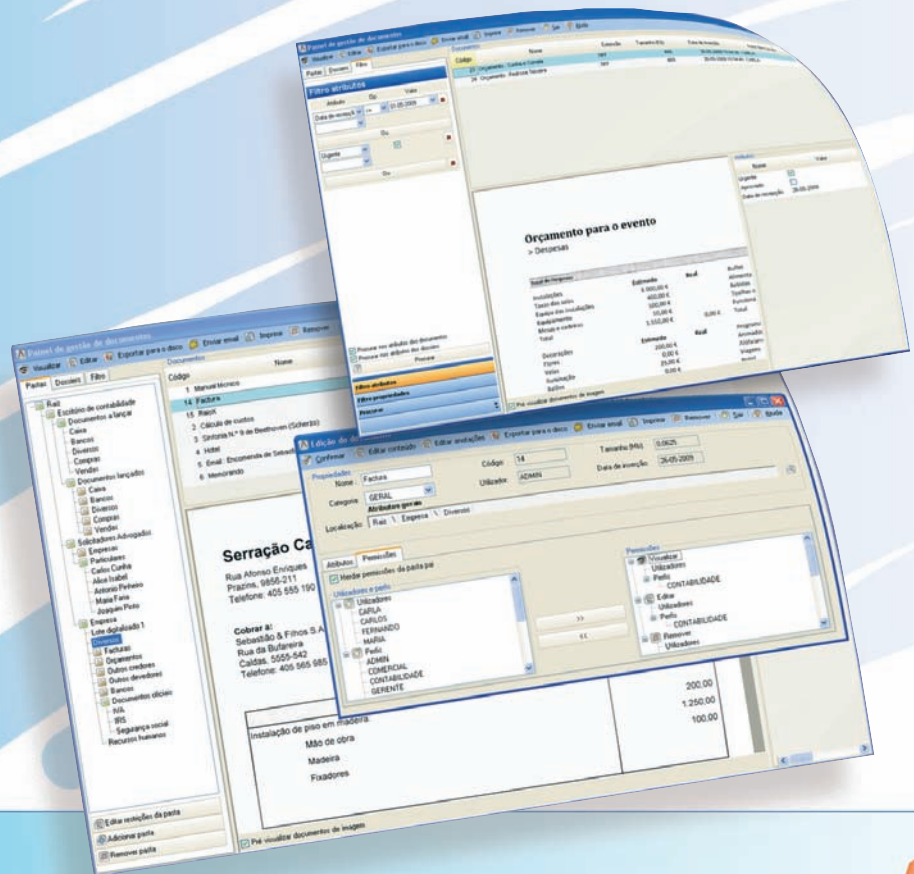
Painel de gestão de documentos

Visualizar Editar Exportar para o disco Enviar email Imprimir Remover Sair Ajuda

Pastas Dossiers Filtro

Filtro atributos

Atributo Op. Valor

Data de inserção >= 01-05-2009

Ou

Urgente

Ou

Documentos

Código Nome

27 Orçamento - Carlos e Sónia

28 Orçamento - Pedro e Nícolas

Orçamento para o evento

> Despesas

Atributo Nome Valor

Urgente

Aprovado

Data de inserção 26-05-2009

Procurar nos atributos dos documentos

Procurar nos atributos dos dossiers

Procurar

Filtro atributos

Filtro propriedades

Pesquisar

Pré visualizar documentos de imagem

Painel de gestão de documentos

Visualizar Editar Exportar para o disco Enviar email Imprimir Remover

Pastas Dossiers Filtro

Raiz
Escritório de contabilidade
Documentos a lançar
Caixa
Bancos
Diversos
Compras
Vendas
Documentos lançados
Caixa
Bancos
Diversos
Compras
Vendas
Solicitadores Advogados
Empresas
Particulares
Carlos Cunha
Alice Isabel
António Pinheiro
Maria Fano
Joaquim Porto
Empresa
Lote digitalizado 1
Despesas
Facturas
Orçamentos
Outros credores
Outros devedores
Bancos
Documentos oficiais
IVA
IRS
Segurança social
Recursos humanos

Editar restrições da pasta
Adicionar pasta
Remover pasta

Documentos
Código Nome
1 Manual técnico
14 Factura
15 Raio-X
2 Cálculo de custos
3 Sinfonia N.º 9 de Beethoven (Scherzo)
4 Hotel
6 Email - Encomenda de Sebast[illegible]
6 Memorando

Serração Ca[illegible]
Rua Afonso Enriques
Prazins, 9856-211
Telefone: 405 555 190

Cobrar a:
Sebastião & Filhos S.A.
Rua da Bufareira
Caldas, 5555-542
Telefone: 405 565 985

200,00
1.250,00
100,00

Instalação de piso em madeira
Mão de obra
Madeira
Fixadores

Pré visualizar documentos de imagem

Edição de documento

Confirmar Editar conteúdo Editar anotações Exportar para o disco Enviar email Imprimir Remover Sair Ajuda

Propriedades
Nome: Factura
Código: 14
Tamanho (Mb): 0,0625
Utilizador: ADMIN
Data de inserção: 26-05-2009
Categoria: GERAL
Atributos gerais
Localização: Raiz \ Empresa \ Diversos

Atributos Permissões

Herdar permissões da pasta pai

Utilizadores e perfis
Utilizadores
CARLA
CARLOS
FERNANDO
MARIA
Perfis
ADMIN
COMERCIAL
CONTABILIDADE
GERENTE

>>
<<

Permissões
Visualizar
Utilizadores
Perfis
CONTABILIDADE
Editar
Utilizadores
Perfis
CONTABILIDADE
Remover
Utilizadores